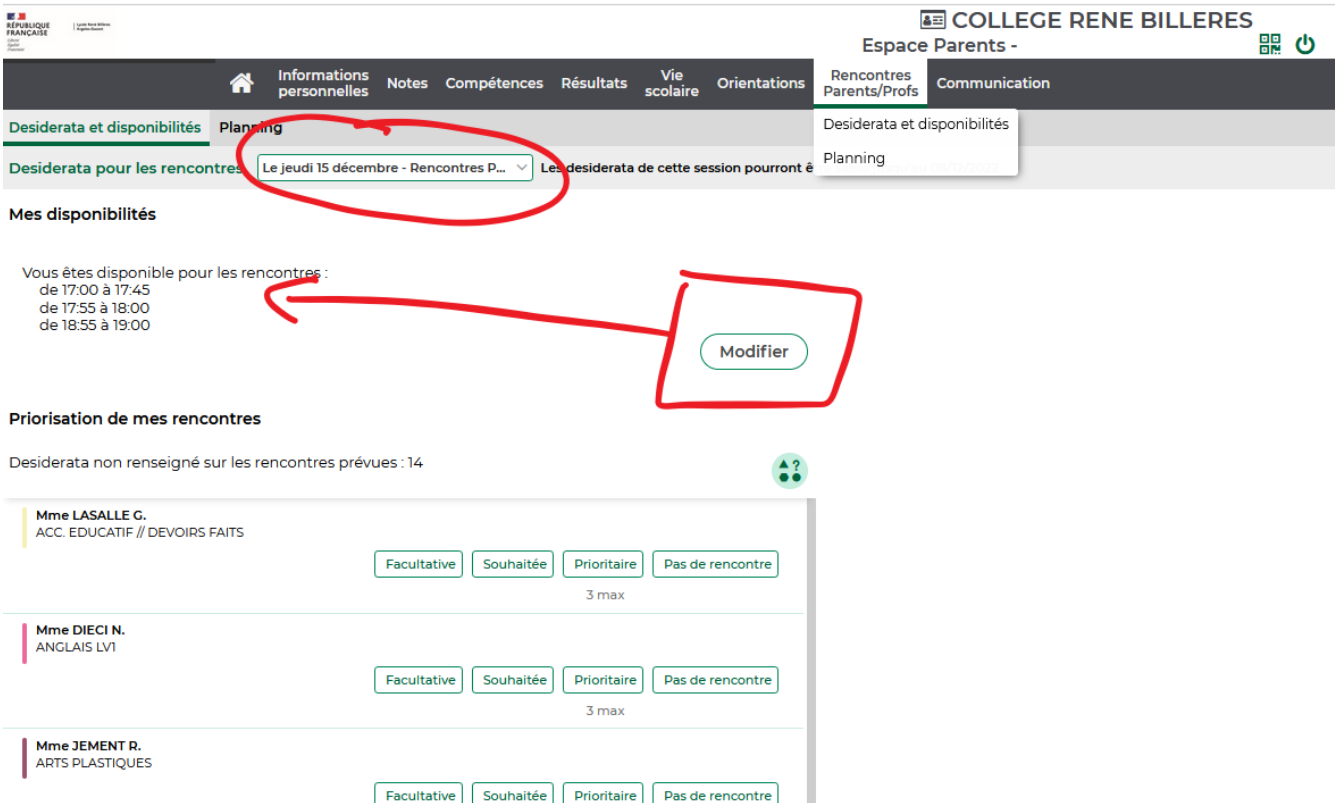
RÉPUBLIQUE FRANÇAISE

COLLEGE RENE BILLERES
Espace Parents -

Informations personnelles
Notes
Compétences
Résultats
Vie scolaire
Orientations
Rencontres Parents/Profs
Communication

Desiderata et disponibilités
Planning

Desiderata et disponibilités
Planning

Desiderata pour les rencontres
Le jeudi 15 décembre - Rencontres P...
Les desiderata de cette session pourront ê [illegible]

Mes disponibilités

Vous êtes disponible pour les rencontres :
de 17:00 à 17:45
de 17:55 à 18:00
de 18:55 à 19:00

Modifier

Priorisation de mes rencontres

Desiderata non renseigné sur les rencontres prévues : 14

Mme LASALLE G.
ACC. EDUCATIF // DEVOIRS FAITS
Facultative Souhaitée Prioritaire Pas de rencontre
3 max

Mme DIECI N.
ANGLAIS LV1
Facultative Souhaitée Prioritaire Pas de rencontre
3 max

Mme JEMENT R.
ARTS PLASTIQUES
Facultative Souhaitée Prioritaire Pas de rencontre